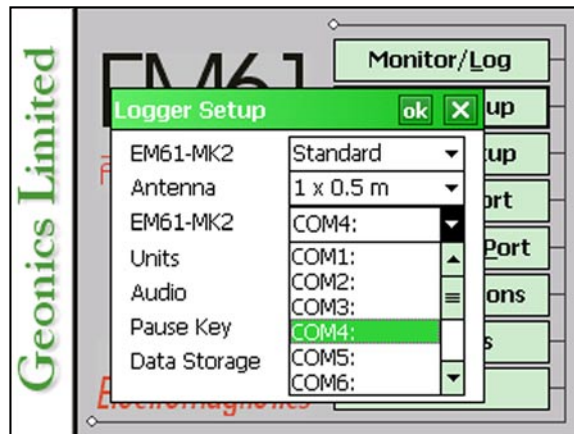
Geonics Limited

EM61

Monitor/Log

up

up

ort

Port

ons

s

Logger Setup ok X

EM61-MK2 Standard

Antenna 1 x 0.5 m

EM61-MK2 COM4:

Units

Audio

Pause Key

Data Storage

COM1:
COM2:
COM3:
COM4:
COM5:
COM6:

Electromagnetics